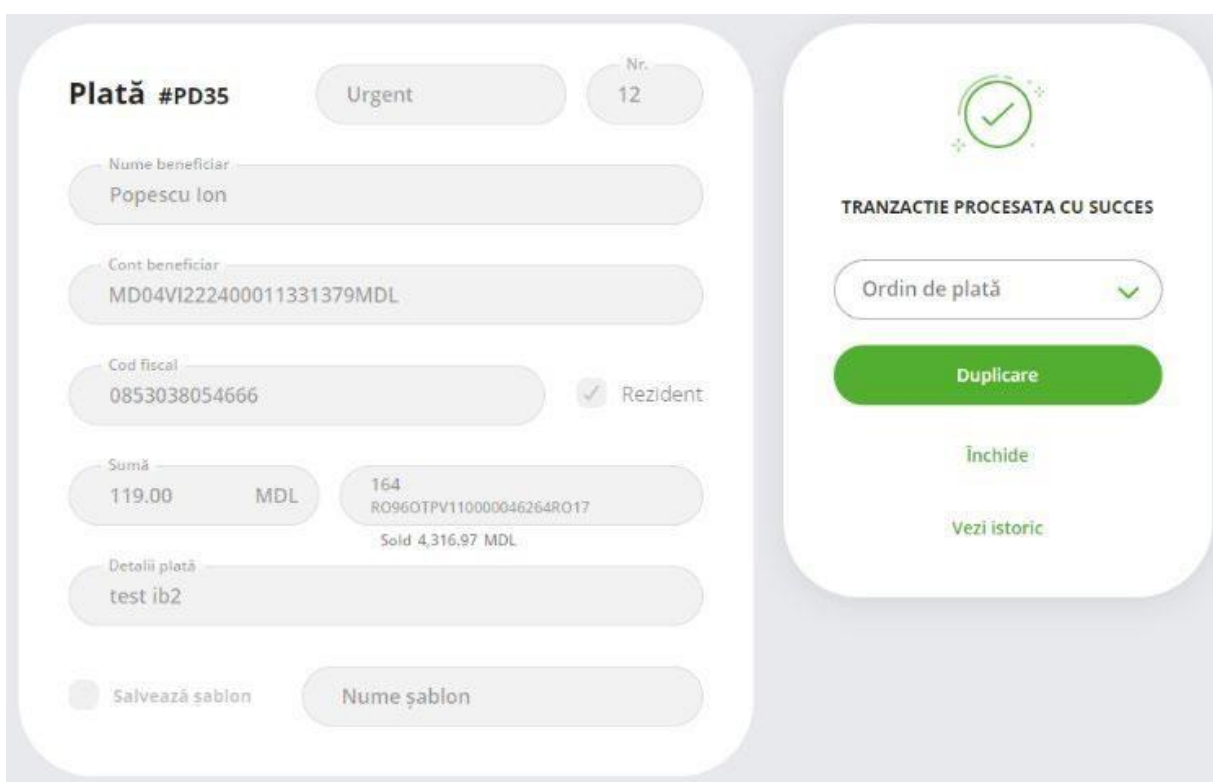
Plată #PD35

Urgent

Nr.
12

Nume beneficiar
Popescu Ion

Cont beneficiar
MD04VI222400011331379MDL

Cod fiscal
0853038054666

Rezident

Sumă
119.00 MDL

164
RO96OTPV110000046264RO17

Sold 4,316.97 MDL

Detalii plată
test ib2

Salvează șablon

Nume șablon

TRANZACTIE PROCESATA CU SUCCES

Ordin de plată

Duplicare

Închide

Vezi istoric